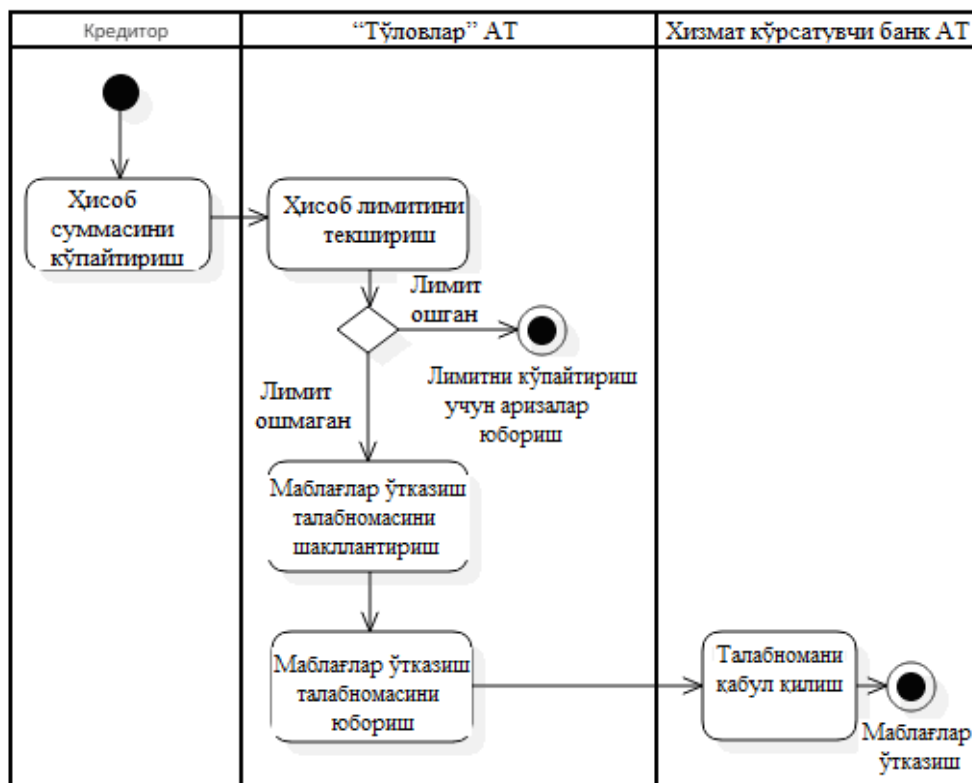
| Кредитор | “Тўловлар” АТ | Хизмат кўрсатувчи банк АТ |
|---|---|---|

Ҳисоб суммасини кўпайтириш

Ҳисоб лимитини текшириш

Лимит ошган

Лимитни кўпайтириш учун аризалар юбориш

Лимит ошмаган

Маблағлар ўтказиш талабномасини шакллантириш

Маблағлар ўтказиш талабномасини юбориш

Талабномани қабул қилиш

Маблағлар ўтказиш